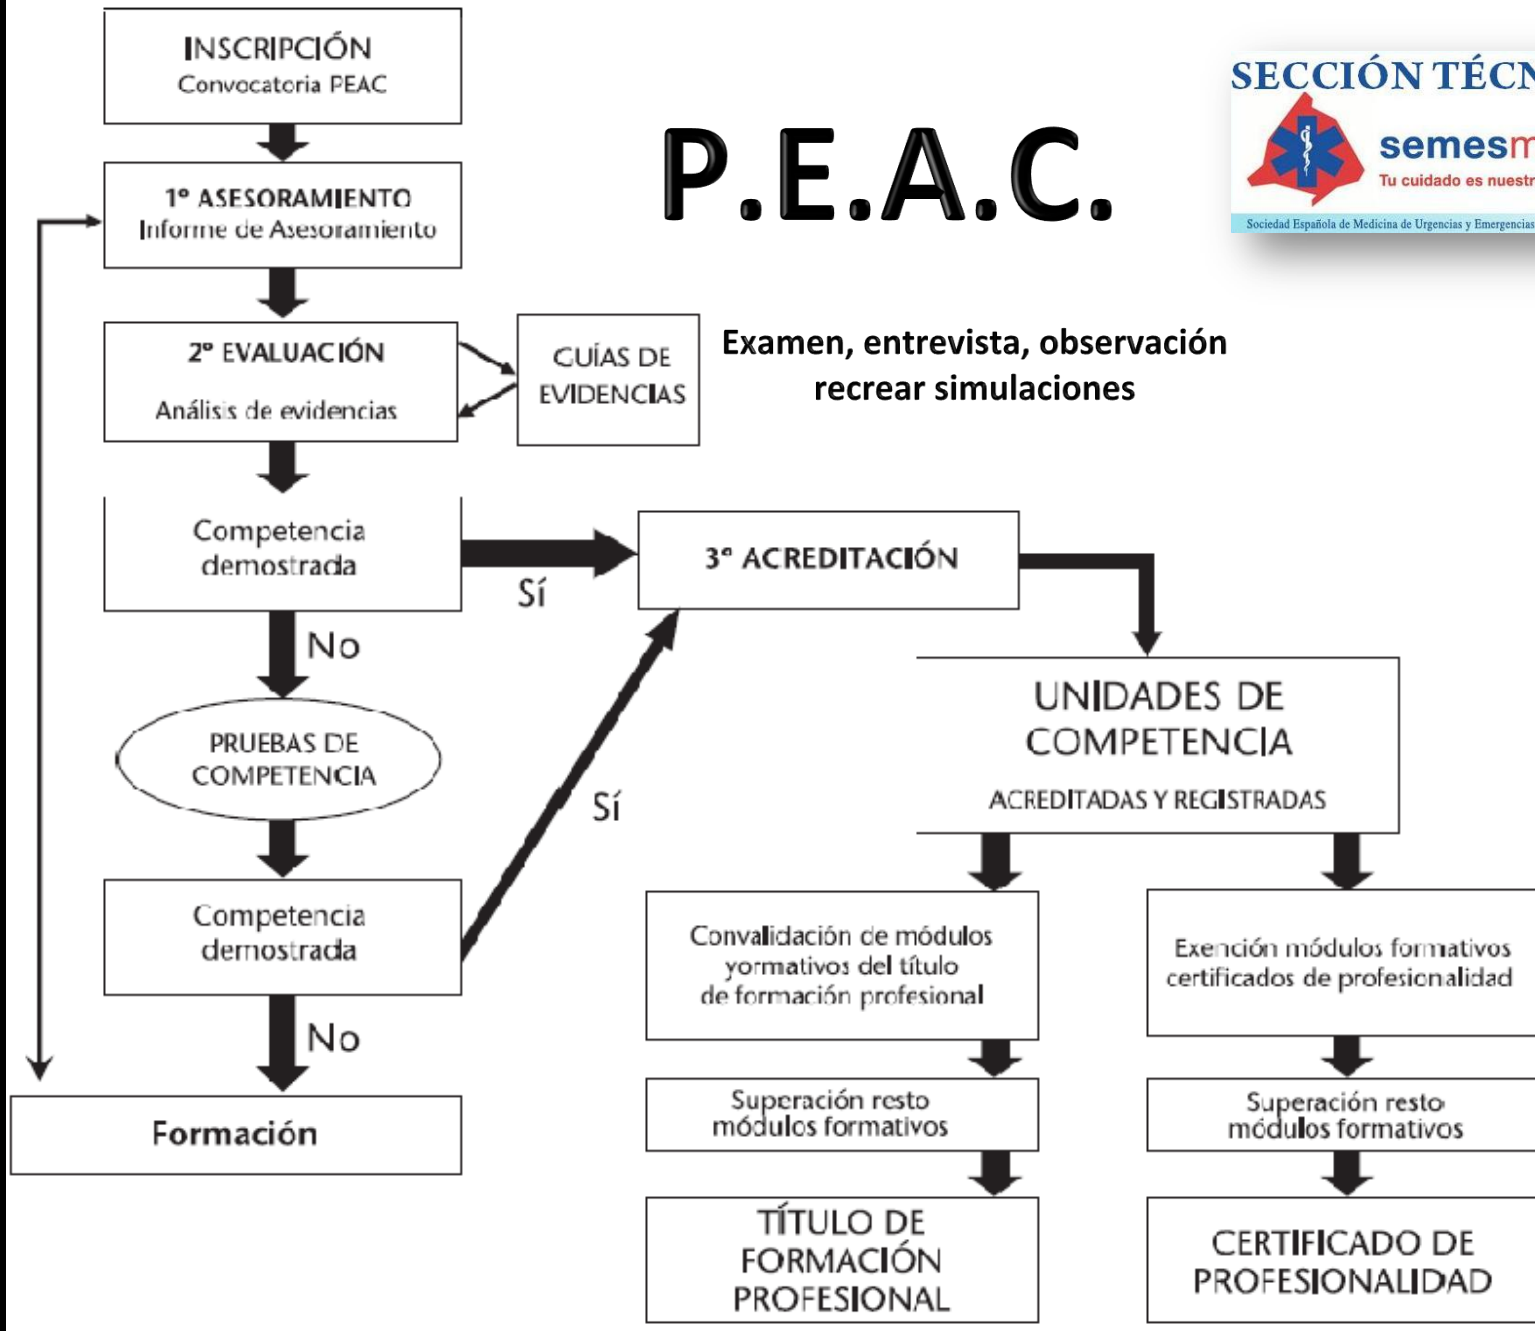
INSCRIPCIÓN
Convocatoria PEAC

P.E.A.C.

SECCIÓN TÉCN

semesm
Tu cuidado es nuestr
Sociedad Española de Medicina de Urgencias y Emergencias

1° ASESORAMIENTO
Informe de Asesoramiento

2° EVALUACIÓN
Análisis de evidencias

GUÍAS DE EVIDENCIAS

Examen, entrevista, observación
recrear simulaciones

Competencia demostrada

Sí

3° ACREDITACIÓN

No

PRUEBAS DE COMPETENCIA

Sí

UNIDADES DE COMPETENCIA
ACREDITADAS Y REGISTRADAS

Competencia demostrada

No

Formación

Convalidación de módulos yormativos del título de formación profesional

Exención módulos formativos certificados de profesionalidad

Superación resto módulos formativos

Superación resto módulos formativos

TÍTULO DE FORMACIÓN PROFESIONAL

CERTIFICADO DE PROFESIONALIDAD